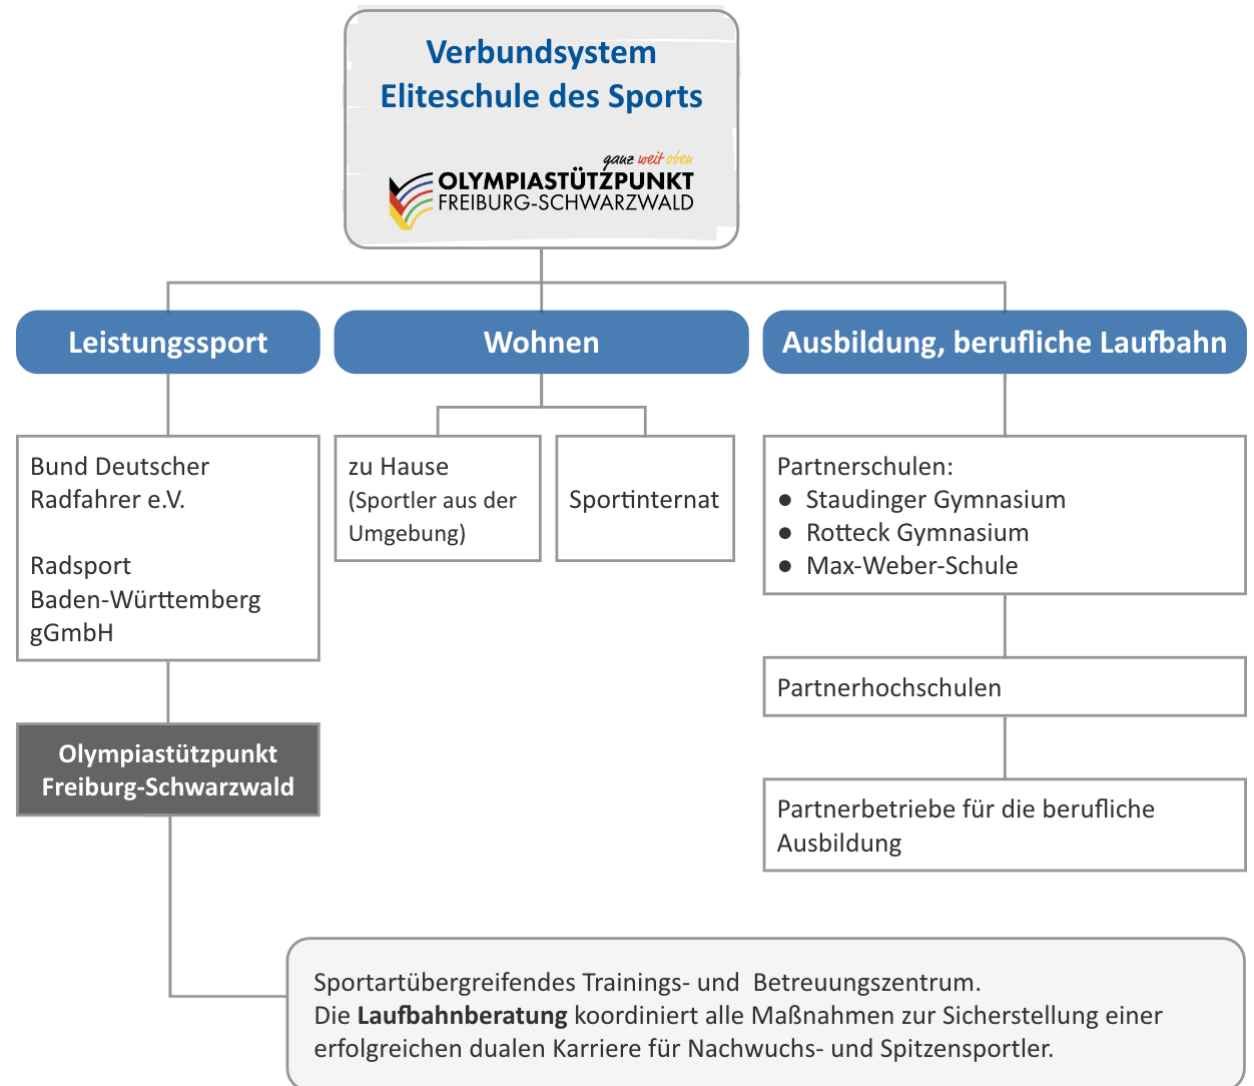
Verbundsystem
Eliteschule des Sports

ganz weit oben
OLYMPIASTÜTZPUNKT
FREIBURG-SCHWARZWALD

Leistungssport

Wohnen

Ausbildung, berufliche Laufbahn

Bund Deutscher Radfahrer e.V.

Radsport Baden-Württemberg gGmbH

zu Hause (Sportler aus der Umgebung)

Sportinternat

Partnerschulen:
- Staudinger Gymnasium
- Rotteck Gymnasium
- Max-Weber-Schule

Partnerhochschulen

Partnerbetriebe für die berufliche Ausbildung

Olympiastützpunkt Freiburg-Schwarzwald

Sportartübergreifendes Trainings- und Betreuungszentrum.
Die **Laufbahnberatung** koordiniert alle Maßnahmen zur Sicherstellung einer erfolgreichen dualen Karriere für Nachwuchs- und Spitzensportler.